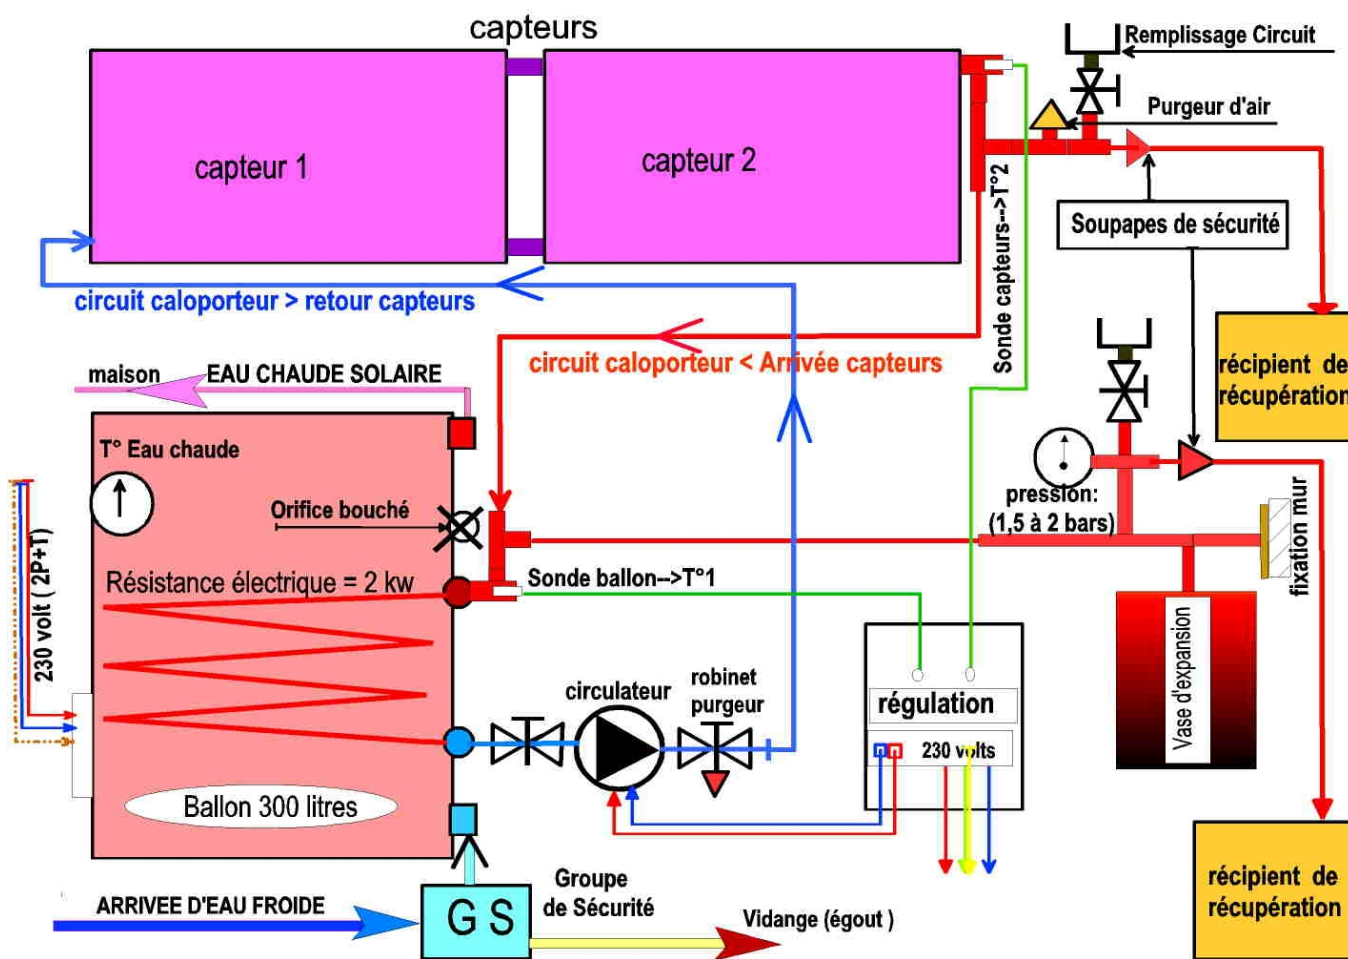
capteurs

capteur 1

capteur 2

Remplissage Circuit

Purgeur d'air

Soupapes de sécurité

Sonde capteurs-->T°2

circuit caloporteur > retour capteurs

circuit caloporteur < Arrivée capteurs

maison

EAU CHAUDE SOLAIRE

récipient de récupération

T° Eau chaude

Orifice bouché

pression: (1,5 à 2 bars)

fixation mur

Résistance électrique = 2 kw

Sonde ballon-->T°1

230 volt ( 2P+T)

Vase d'expansion

circulateur

robinet purgeur

régulation

230 volts

Ballon 300 litres

ARRIVEE D'EAU FROIDE

G S

Groupe de Sécurité

Vidange (égout )

récipient de récupération